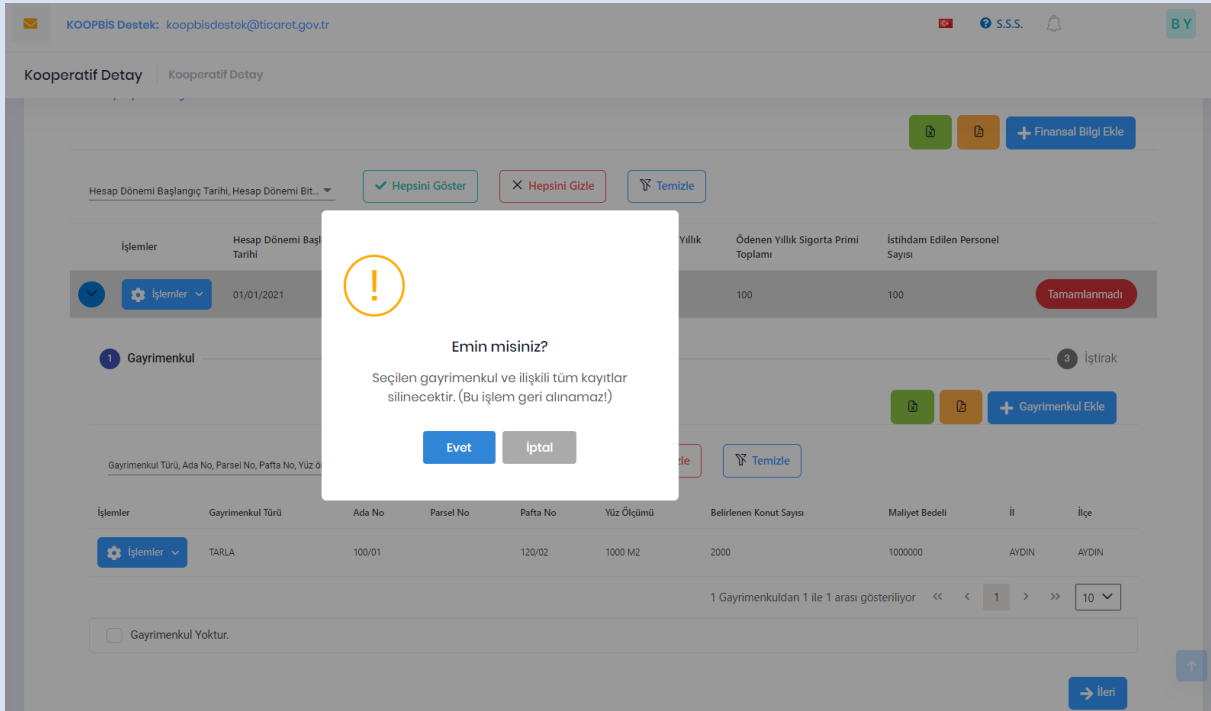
KOOPBİS Destek: koopbisdestek@ticaret.gov.tr

S.S.S.

B Y

Kooperatif Detay | Kooperatif Detay

Finansal Bilgi Ekle

Hesap Dönemi Başlangıç Tarihi, Hesap Dönemi Bit...

Hepsini Göster

Hepsini Gizle

Temizle

| İşlemler | Hesap Dönemi Başl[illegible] Tarihi | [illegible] Yıllık | Ödenen Yıllık Sigorta Primi Toplamı | İstihdam Edilen Personel Sayısı | |
|---|---|---|---|---|---|
| İşlemler | 01/01/2021 | | 100 | 100 | Tamamlanmadı |

1 Gayrimenkul

3 İştirak

Gayrimenkul Ekle

Gayrimenkul Türü, Ada No, Parsel No, Pafta No, Yüz ö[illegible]

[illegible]zle

Temizle

| İşlemler | Gayrimenkul Türü | Ada No | Parsel No | Pafta No | Yüz Ölçümü | Belirlenen Konut Sayısı | Maliyet Bedeli | İl | İlçe |
|---|---|---|---|---|---|---|---|---|---|
| İşlemler | TARLA | 100/01 | | 120/02 | 1000 M2 | 2000 | 1000000 | AYDIN | AYDIN |

1 Gayrimenkuldan 1 ile 1 arası gösteriliyor

1

10

Gayrimenkul Yoktur.

İleri

!

Emin misiniz?

Seçilen gayrimenkul ve ilişkili tüm kayıtlar silinecektir. (Bu işlem geri alınamaz!)

Evet

İptal